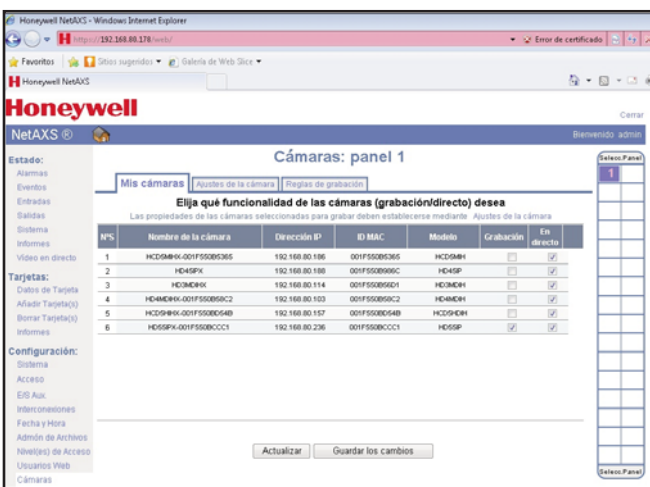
Honeywell NetAXS - Windows Internet Explorer
https://192.168.80.178/web/
Error de certificado
Favoritos
Sitios sugeridos
Galería de Web Slice
Honeywell NetAXS

Honeywell
Cerrar
NetAXS ®
Bienvenido admin

Estado:
Alarmas
Eventos
Entradas
Salidas
Sistema
Informes
Vídeo en directo
Tarjetas:
Datos de Tarjeta
Añadir Tarjeta(s)
Borrar Tarjeta(s)
Informes
Configuración:
Sistema
Acceso
E/S Aux
Interconexiones
Fecha y Hora
Admón de Archivos
Nivel(es) de Acceso
Usuarios Web
Cámaras

Cámaras: panel 1

Mis cámaras | Ajustes de la cámara | Reglas de grabación

Elija qué funcionalidad de las cámaras (grabación/directo) desea
Las propiedades de las cámaras seleccionadas para grabar deben establecerse mediante Ajustes de la cámara

| Nº | Nombre de la cámara | Dirección IP | ID MAC | Modelo | Grabación | En directo |
|---|---|---|---|---|---|---|
| 1 | HCD5MHX-001F550B5365 | 192.168.80.186 | 001F550B5365 | HCD5MH | | ✓ |
| 2 | HD4SPX | 192.168.80.188 | 001F550B986C | HD4SP | | ✓ |
| 3 | HD3MDHX | 192.168.80.114 | 001F550B66D1 | HD3MDH | | ✓ |
| 4 | HD4MDHX-001F550B58C2 | 192.168.80.103 | 001F550B58C2 | HD4MDH | | ✓ |
| 5 | HCD5HDHX-001F550BD64B | 192.168.80.157 | 001F550BD64B | HCD5HDH | | ✓ |
| 6 | HD55PX-001F550BCCC1 | 192.168.80.236 | 001F550BCCC1 | HD55P | ✓ | ✓ |

Actualizar
Guardar los cambios

Selecc.Panel
1
Selecc.Panel